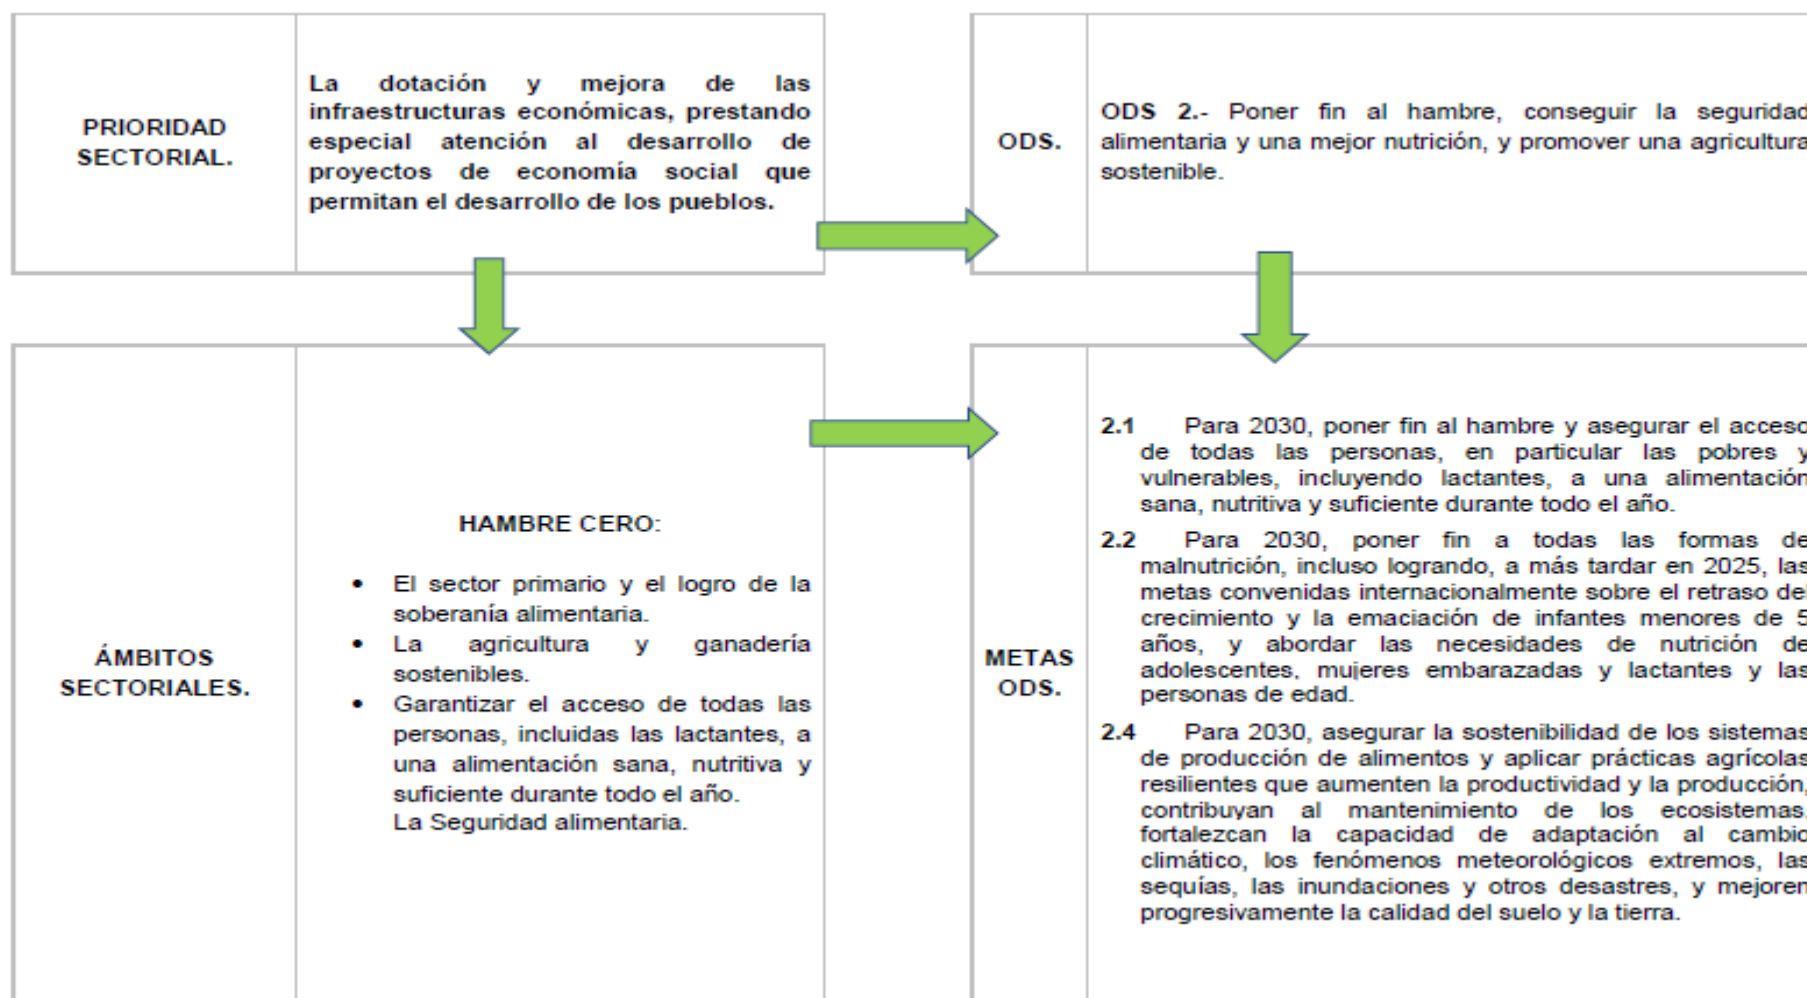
| PRIORIDAD SECTORIAL. | La dotación y mejora de las infraestructuras económicas, prestando especial atención al desarrollo de proyectos de economía social que permitan el desarrollo de los pueblos. |
|---|---|

| ODS. | ODS 2.- Poner fin al hambre, conseguir la segurida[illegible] alimentaria y una mejor nutrición, y promover una agricultur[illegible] sostenible. |
|---|---|

| ÁMBITOS SECTORIALES. | HAMBRE CERO:<br>• El sector primario y el logro de la soberanía alimentaria.<br>• La agricultura y ganadería sostenibles.<br>• Garantizar el acceso de todas las personas, incluidas las lactantes, a una alimentación sana, nutritiva y suficiente durante todo el año.<br>La Seguridad alimentaria. |
|---|---|

| METAS ODS. | 2.1 Para 2030, poner fin al hambre y asegurar el acces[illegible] de todas las personas, en particular las pobres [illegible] vulnerables, incluyendo lactantes, a una alimentació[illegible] sana, nutritiva y suficiente durante todo el año.<br>2.2 Para 2030, poner fin a todas las formas d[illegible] malnutrición, incluso logrando, a más tardar en 2025, la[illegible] metas convenidas internacionalmente sobre el retraso de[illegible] crecimiento y la emaciación de infantes menores de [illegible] años, y abordar las necesidades de nutrición d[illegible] adolescentes, mujeres embarazadas y lactantes y la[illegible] personas de edad.<br>2.4 Para 2030, asegurar la sostenibilidad de los sistema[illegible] de producción de alimentos y aplicar prácticas agrícola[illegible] resilientes que aumenten la productividad y la producción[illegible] contribuyan al mantenimiento de los ecosistemas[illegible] fortalezcan la capacidad de adaptación al cambi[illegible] climático, los fenómenos meteorológicos extremos, la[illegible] sequías, las inundaciones y otros desastres, y mejore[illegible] progresivamente la calidad del suelo y la tierra. |
|---|---|